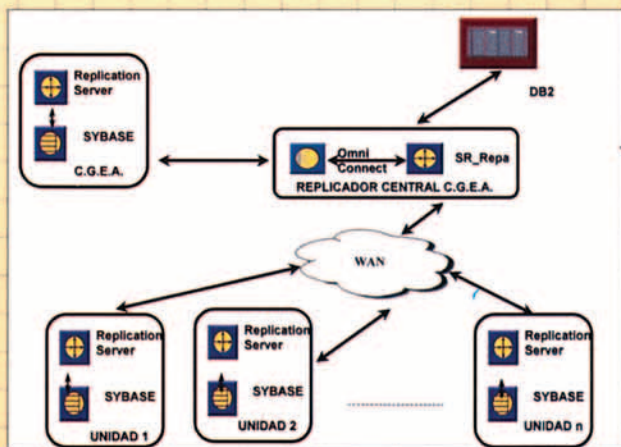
DB2

Replication Server

SYBASE

C.G.E.A.

Omni Connect

SR_Repa

REPLICADOR CENTRAL C.G.E.A.

WAN

Replication Server

SYBASE

UNIDAD 1

Replication Server

SYBASE

UNIDAD 2

Replication Server

SYBASE

UNIDAD n